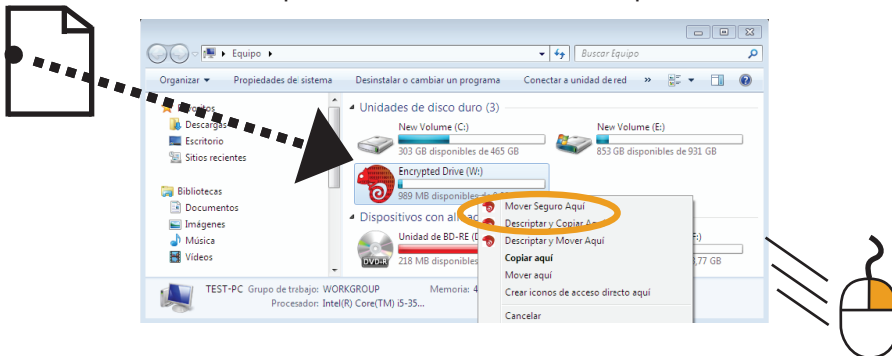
Equipo ▸

Buscar Equipo

Organizar ▾ Propiedades de sistema Desinstalar o cambiar un programa Conectar a unidad de red »

Favoritos
Descargas
Escritorio
Sitios recientes

Bibliotecas
Documentos
Imágenes
Música
Vídeos

Unidades de disco duro (3)

New Volume (C:)
303 GB disponibles de 465 GB

New Volume (E:)
853 GB disponibles de 931 GB

Encrypted Drive (W:)
989 MB disponibles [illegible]

Dispositivos con al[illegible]

Unidad de BD-RE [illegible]
218 MB disponibles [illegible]

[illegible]F:)
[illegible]77 GB

Mover Seguro Aquí
Descriptar y Copiar Aq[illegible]
Descriptar y Mover Aquí
Copiar aquí
Mover aquí
Crear iconos de acceso directo aquí
Cancelar

TEST-PC Grupo de trabajo: WORKGROUP Memoria: 4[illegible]
Procesador: Intel(R) Core(TM) i5-35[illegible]